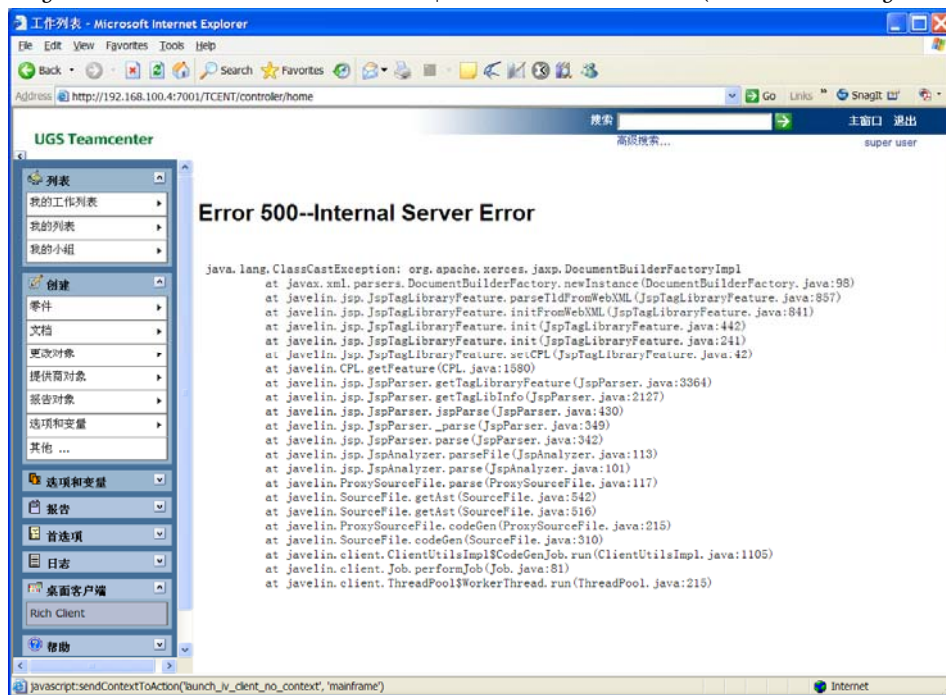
工作列表 - Microsoft Internet Explorer

File Edit View Favorites Tools Help

Back Search Favorites

Address http://192.168.100.4:7001/TCENT/controller/home

Go Links SnagIt

搜索

高级搜索...

主窗口 退出

super user

UGS Teamcenter

列表

我的工作列表

我的列表

我的小组

创建

零件

文档

更改对象

提供商对象

报告对象

选项和变量

其他 ...

选项和变量

报告

首选项

日志

桌面客户端

Rich Client

帮助

Error 500--Internal Server Error

java.lang.ClassCastException: org.apache.xerces.jaxp.DocumentBuilderFactoryImpl
at javax.xml.parsers.DocumentBuilderFactory.newInstance(DocumentBuilderFactory.java:98)
at javelin.jsp.JspTagLibraryFeature.parseTldFromWebXML(JspTagLibraryFeature.java:857)
at javelin.jsp.JspTagLibraryFeature.initFromWebXML(JspTagLibraryFeature.java:841)
at javelin.jsp.JspTagLibraryFeature.init(JspTagLibraryFeature.java:442)
at javelin.jsp.JspTagLibraryFeature.init(JspTagLibraryFeature.java:241)
at javelin.jsp.JspTagLibraryFeature.setCPL(JspTagLibraryFeature.java:42)
at javelin.CPL.getFeature(CPL.java:1580)
at javelin.jsp.JspParser.getTagLibraryFeature(JspParser.java:3364)
at javelin.jsp.JspParser.getTagLibInfo(JspParser.java:2127)
at javelin.jsp.JspParser.jspParse(JspParser.java:430)
at javelin.jsp.JspParser._parse(JspParser.java:349)
at javelin.jsp.JspParser.parse(JspParser.java:342)
at javelin.jsp.JspAnalyzer.parseFile(JspAnalyzer.java:113)
at javelin.jsp.JspAnalyzer.parse(JspAnalyzer.java:101)
at javelin.ProxySourceFile.parse(ProxySourceFile.java:117)
at javelin.SourceFile.getAst(SourceFile.java:542)
at javelin.SourceFile.getAst(SourceFile.java:516)
at javelin.ProxySourceFile.codeGen(ProxySourceFile.java:215)
at javelin.SourceFile.codeGen(SourceFile.java:310)
at javelin.client.ClientUtilsImpl$CodeGenJob.run(ClientUtilsImpl.java:1105)
at javelin.client.Job.performJob(Job.java:81)
at javelin.client.ThreadPool$WorkerThread.run(ThreadPool.java:215)

javascript:sendContextToAction('launch_iv_client_no_context', 'mainframe')

Internet